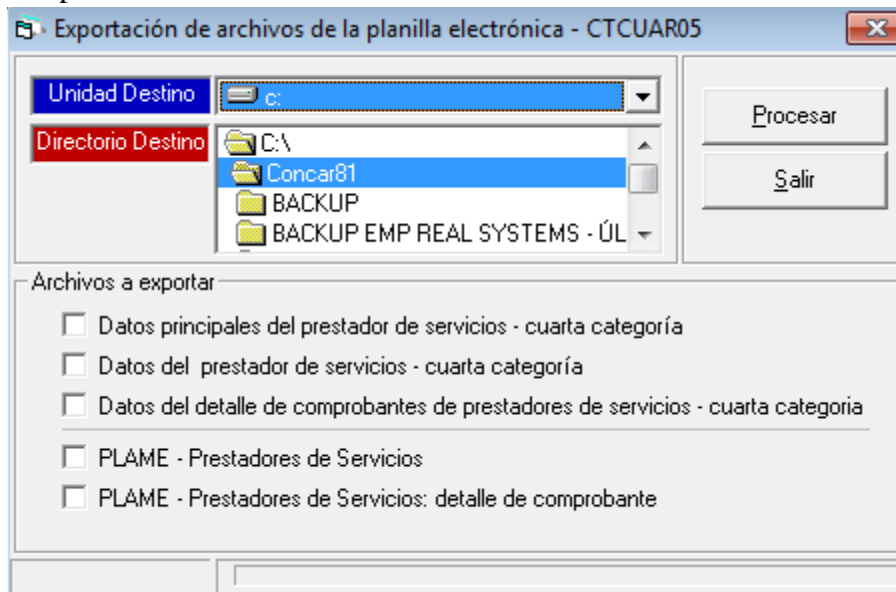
Exportación de archivos de la planilla electrónica - CTCUAR05

Unidad Destino
c:

Directorio Destino
C:\
Concar81
BACKUP
BACKUP EMP REAL SYSTEMS - ÚL

Procesar

Salir

Archivos a exportar

Datos principales del prestador de servicios - cuarta categoría

Datos del prestador de servicios - cuarta categoría

Datos del detalle de comprobantes de prestadores de servicios - cuarta categoria

PLAME - Prestadores de Servicios

PLAME - Prestadores de Servicios: detalle de comprobante